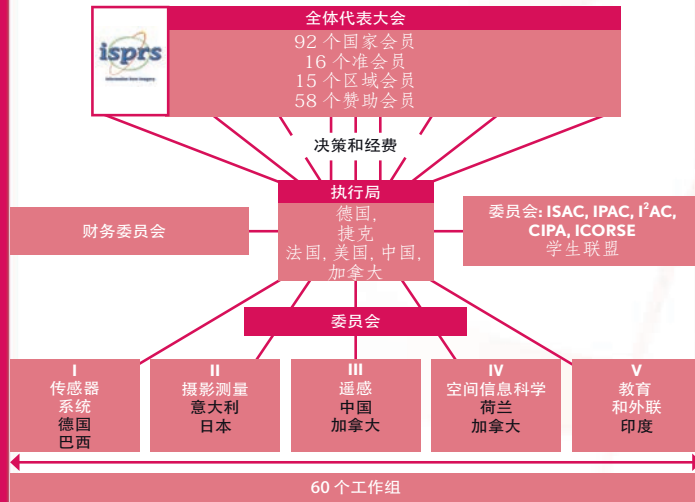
isprs
Information from Imagery

全体代表大会
92 个国家会员
16 个准会员
15 个区域会员
58 个赞助会员

决策和经费

执行局
德国,
捷克
法国, 美国, 中国,
加拿大

财务委员会

委员会: ISAC, IPAC, I$^2$AC, CIPA, ICORSE
学生联盟

委员会

I
传感器
系统
德国
巴西

II
摄影测量
意大利
日本

III
遥感
中国
加拿大

IV
空间信息科学
荷兰
加拿大

V
教育
和外联
印度

60 个工作组